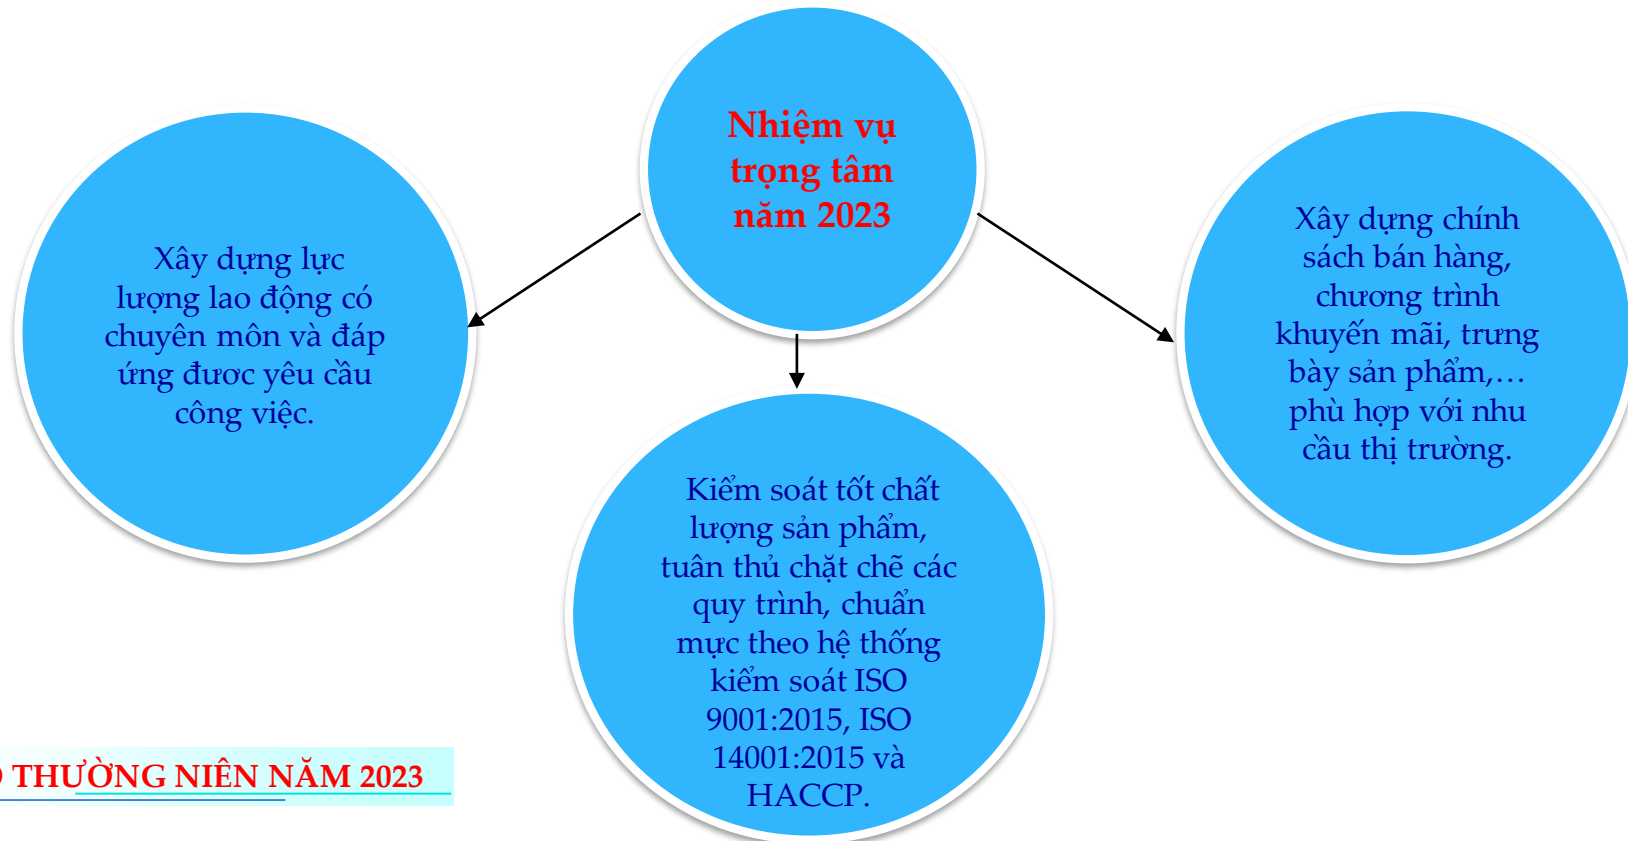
Nhiệm vụ trọng tâm năm 2023

Xây dựng lực lượng lao động có chuyên môn và đáp ứng được yêu cầu công việc.

Kiểm soát tốt chất lượng sản phẩm, tuân thủ chặt chẽ các quy trình, chuẩn mực theo hệ thống kiểm soát ISO 9001:2015, ISO 14001:2015 và HACCP.

Xây dựng chính sách bán hàng, chương trình khuyến mãi, trưng bày sản phẩm,… phù hợp với nhu cầu thị trường.

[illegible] THƯỜNG NIÊN NĂM 2023